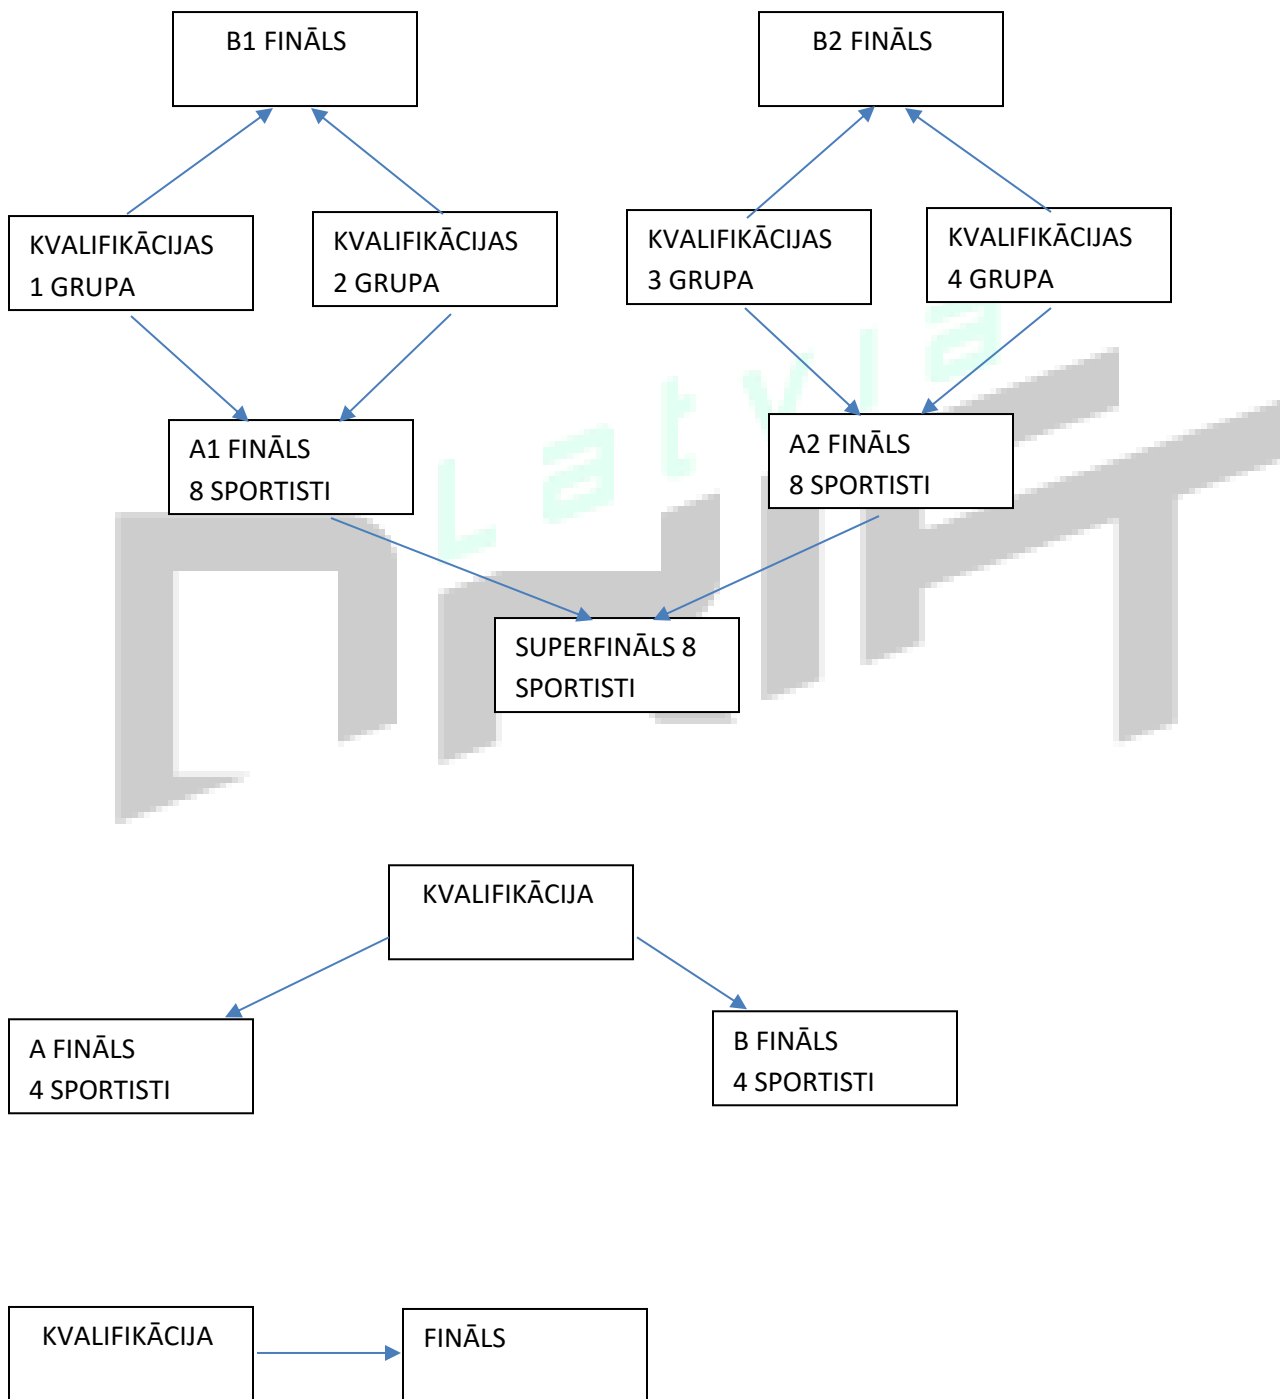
B1 FINĀLS

B2 FINĀLS

KVALIFIKĀCIJAS 1 GRUPA

KVALIFIKĀCIJAS 2 GRUPA

KVALIFIKĀCIJAS 3 GRUPA

KVALIFIKĀCIJAS 4 GRUPA

A1 FINĀLS 8 SPORTISTI

A2 FINĀLS 8 SPORTISTI

Latvia

SUPERFINĀLS 8 SPORTISTI

KVALIFIKĀCIJA

A FINĀLS 4 SPORTISTI

B FINĀLS 4 SPORTISTI

KVALIFIKĀCIJA

FINĀLS